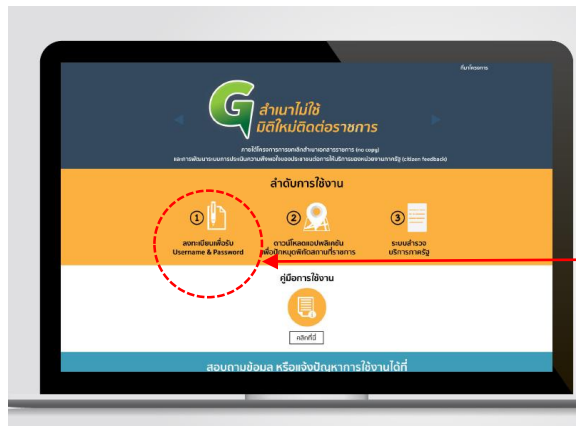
กับหน้าจอการ

G

สำเนาไม่ใช้
มิติใหม่ติดต่อราชการ

ภายใต้โครงการการยกเลิกสำเนาเอกสารราชการ (no copy)
และการพัฒนาระบบการประเมินความพึงพอใจของประชาชนต่อการให้บริการของหน่วยงานภาครัฐ (citizen feedback)

ลำดับการใช้งาน

1
ลงทะเบียนเพื่อรับ
Username & Password

2
ดาวน์โหลดแอปพลิเคชัน
เพื่อปักหมุดพิกัดสถานที่ราชการ

3
ระบบสำรวจ
บริการภาครัฐ

คู่มือการใช้งาน

คลิกที่นี่

สอบถามข้อมูล หรือแจ้งปัญหาการใช้งานได้ที่